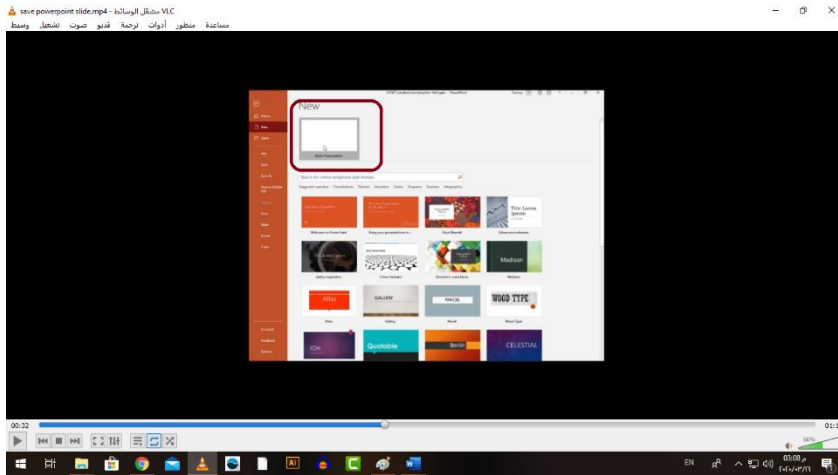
save powerpoint slide.mp4 - مشغل الوسائط VLC
وسائط تشغيل صوت فيديو ترجمة أدوات منظور مساعدة

New

Blank Presentation

Search for online templates and themes

Title Lorem Ipsum

Madison

Atlas

GALLERY

PARCEL

WOOD TYPE

ION

Quotable

Berlin

CELESTIAL

00:32

EN

03:08 م
٢٠٢٠/٠٣/١١